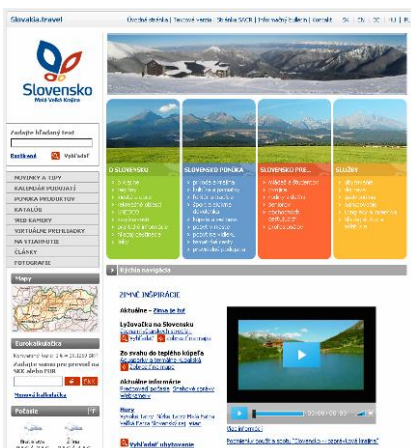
Slovakia.travel

Úvodná stránka | Tlačové centrum | Stránka SACR | Informačný bulletin | Kontakt | SK | EN | DE | HU | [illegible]

Slovensko
Malá Veľká Krajina

Zadajte hľadaný text

Rozšírené | Vyhľadať

NOVINKY A TIPY
KALENDÁR PODUJATÍ
PONUKA PRODUKTOV
KATALÓG
WEB KAMERY
VIRTUÁLNE PREHLIADKY
NA STIAHNUTIE
ČLÁNKY
FOTOGRAFIE

Mapy

Eurokalkulačka

Počasie

O SLOVENSKU
SLOVENSKO PONÚKA
SLOVENSKO PRE...
SLUŽBY

Rýchla navigácia

ZIMNÉ INŠPIRÁCIE

Aktuálne – Zima je tu!

Lyžovačka na Slovensku

Zo svahu do teplého kúpeľa

Aktuálne informácie

Hory

Vyhľadať ubytovanie